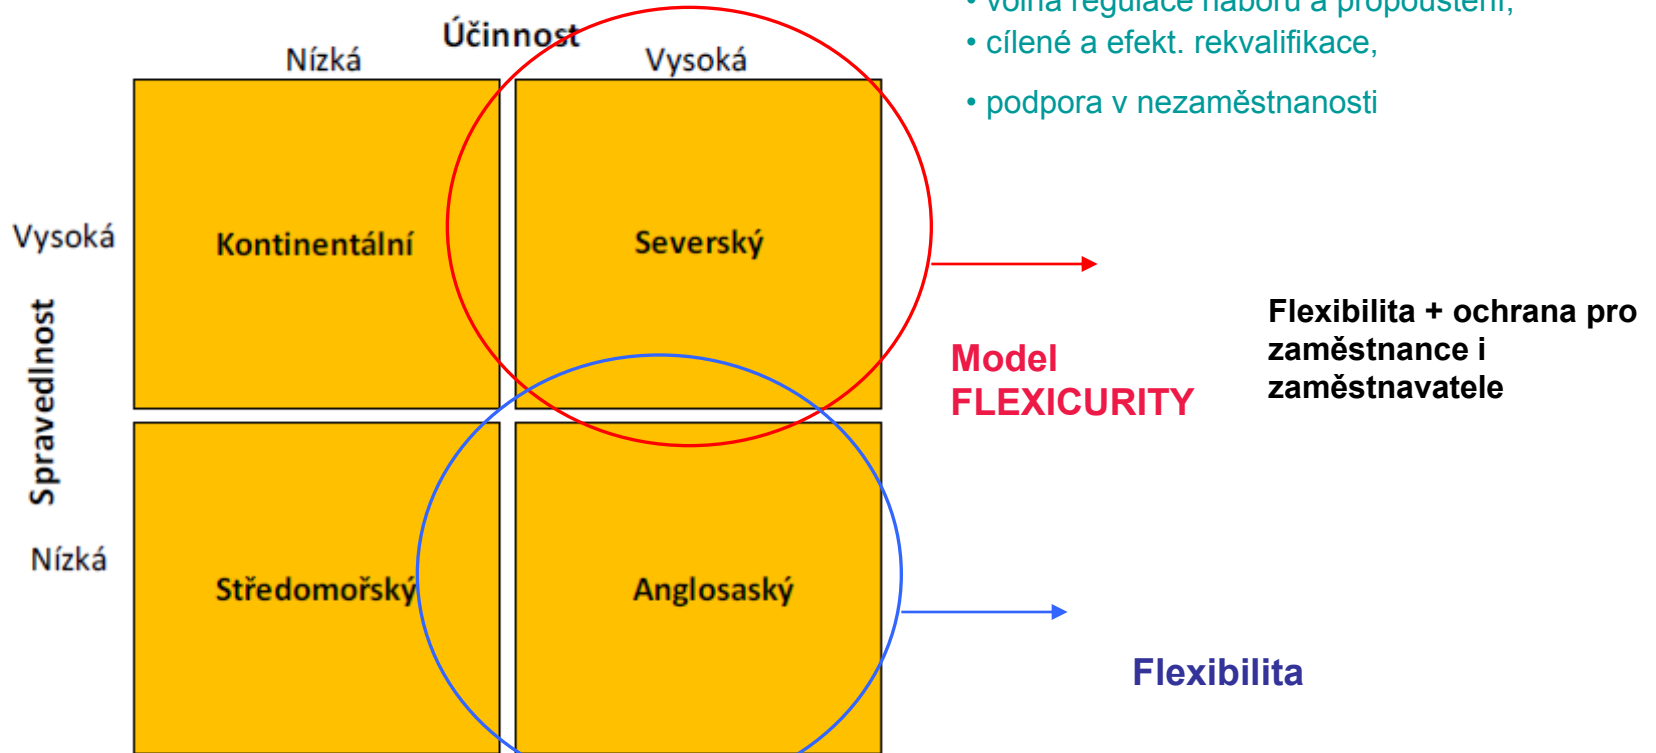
Účinnost

Nízká

Vysoká

Vysoká

Nízká

Spravedlnost

| Kontinentální | Severský |
|---|---|
| Středomořský | Anglosaský |

• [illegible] regulace náboru a propouštění,

• cílené a efekt. rekvalifikace,

• podpora v nezaměstnanosti

Model FLEXICURITY

Flexibilita + ochrana pro zaměstnance i zaměstnavatele

Flexibilita